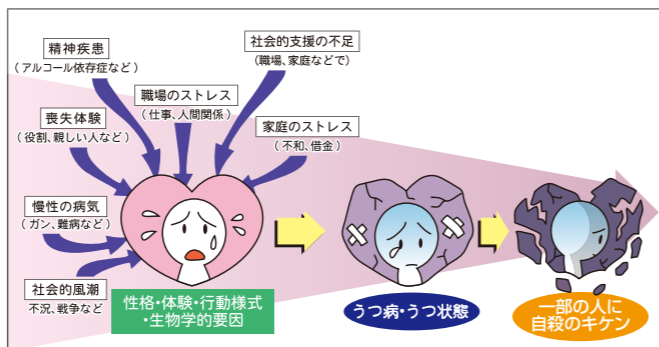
精神疾患
（アルコール依存症など）

社会的支援の不足
（職場、家庭などで）

職場のストレス
（仕事、人間関係）

喪失体験
（役割、親しい人など）

家庭のストレス
（不和、借金）

慢性の病気
（ガン、難病など）

社会的風潮
不況、戦争など

性格・体験・行動様式
・生物学的要因

うつ病・うつ状態

一部の人に
自殺のキケン